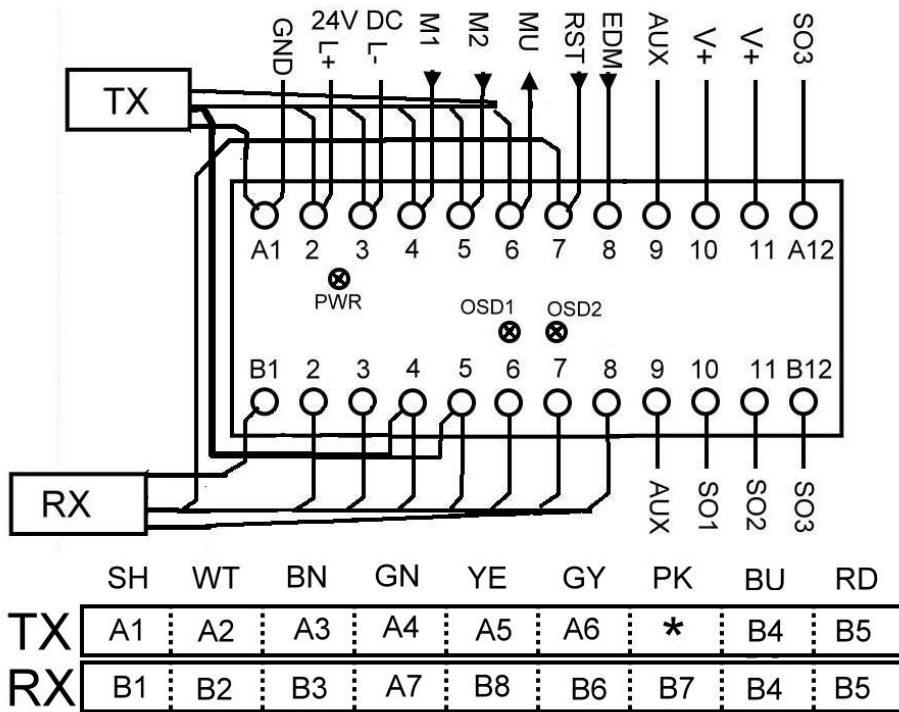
24V DC
GND L+ L- M1 M2 MU RST EDM AUX V+ V+ SO3

TX

A1 2 3 4 5 6 7 8 9 10 11 A12

PWR

OSD1 OSD2

B1 2 3 4 5 6 7 8 9 10 11 B12

RX

AUX SO1 SO2 SO3

| | SH | WT | BN | GN | YE | GY | PK | BU | RD |
|---|---|---|---|---|---|---|---|---|---|
| TX | A1 | A2 | A3 | A4 | A5 | A6 | * | B4 | B5 |
| RX | B1 | B2 | B3 | A7 | B8 | B6 | B7 | B4 | B5 |